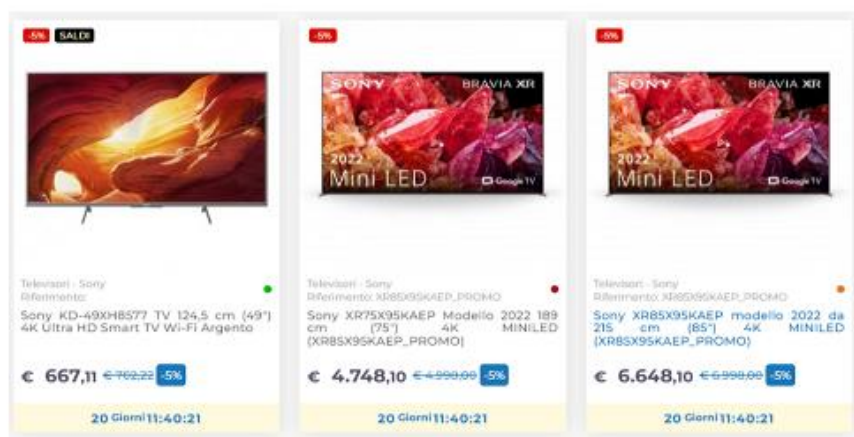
-5% SALDI

Televisori - Sony
Riferimento:
Sony KD-49XH8577 TV 124,5 cm (49") 4K Ultra HD Smart TV Wi-Fi Argento

€ 667,11 €702,22 -5%

20 Giorni 11:40:21

-5%

SONY BRAVIA XR
2022
Mini LED
Google TV

Televisori - Sony
Riferimento: XR85X95KAEP_PROMO
Sony XR75X95KAEP Modello 2022 189 cm (75") 4K MINILED (XR85X95KAEP_PROMO)

€ 4.748,10 €4.998,00 -5%

20 Giorni 11:40:21

-5%

SONY BRAVIA XR
2022
Mini LED
Google TV

Televisori - Sony
Riferimento: XR85X95KAEP_PROMO
Sony XR85X95KAEP modello 2022 da 215 cm (85") 4K MINILED (XR85X95KAEP_PROMO)

€ 6.648,10 €6.998,00 -5%

20 Giorni 11:40:21